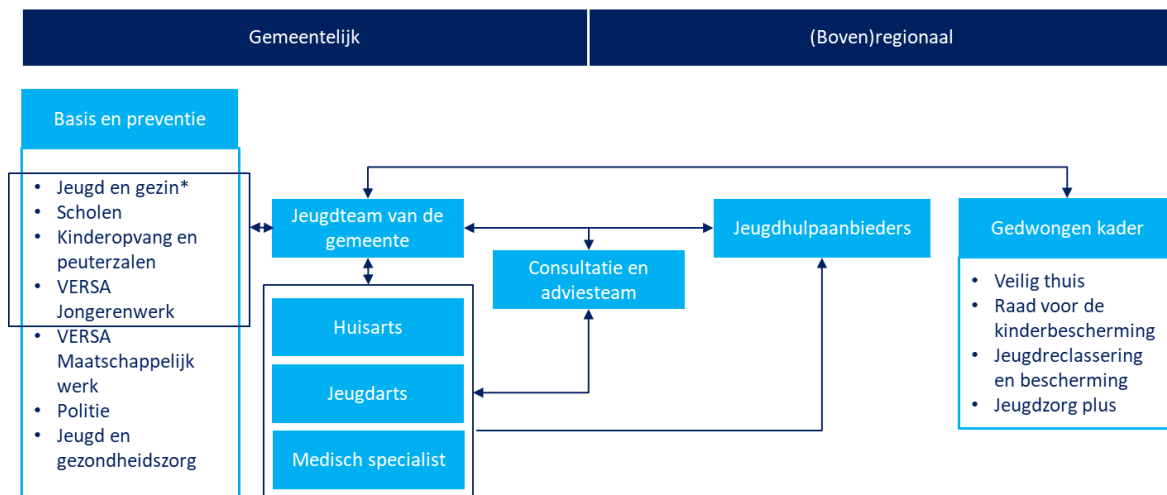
Gemeentelijk

(Boven)regionaal

Basis en preventie

- Jeugd en gezin*
- Scholen
- Kinderopvang en peuterzalen
- VERSA Jongerenwerk
- VERSA Maatschappelijk werk
- Politie
- Jeugd en gezondheidszorg

Jeugdteam van de gemeente

Consultatie en adviesteam

Jeugdhulpaanbieders

Gedwongen kader

- Veilig thuis
- Raad voor de kinderbescherming
- Jeugdreclassering en bescherming
- Jeugdzorg plus

Huisarts

Jeugdarts

Medisch specialist